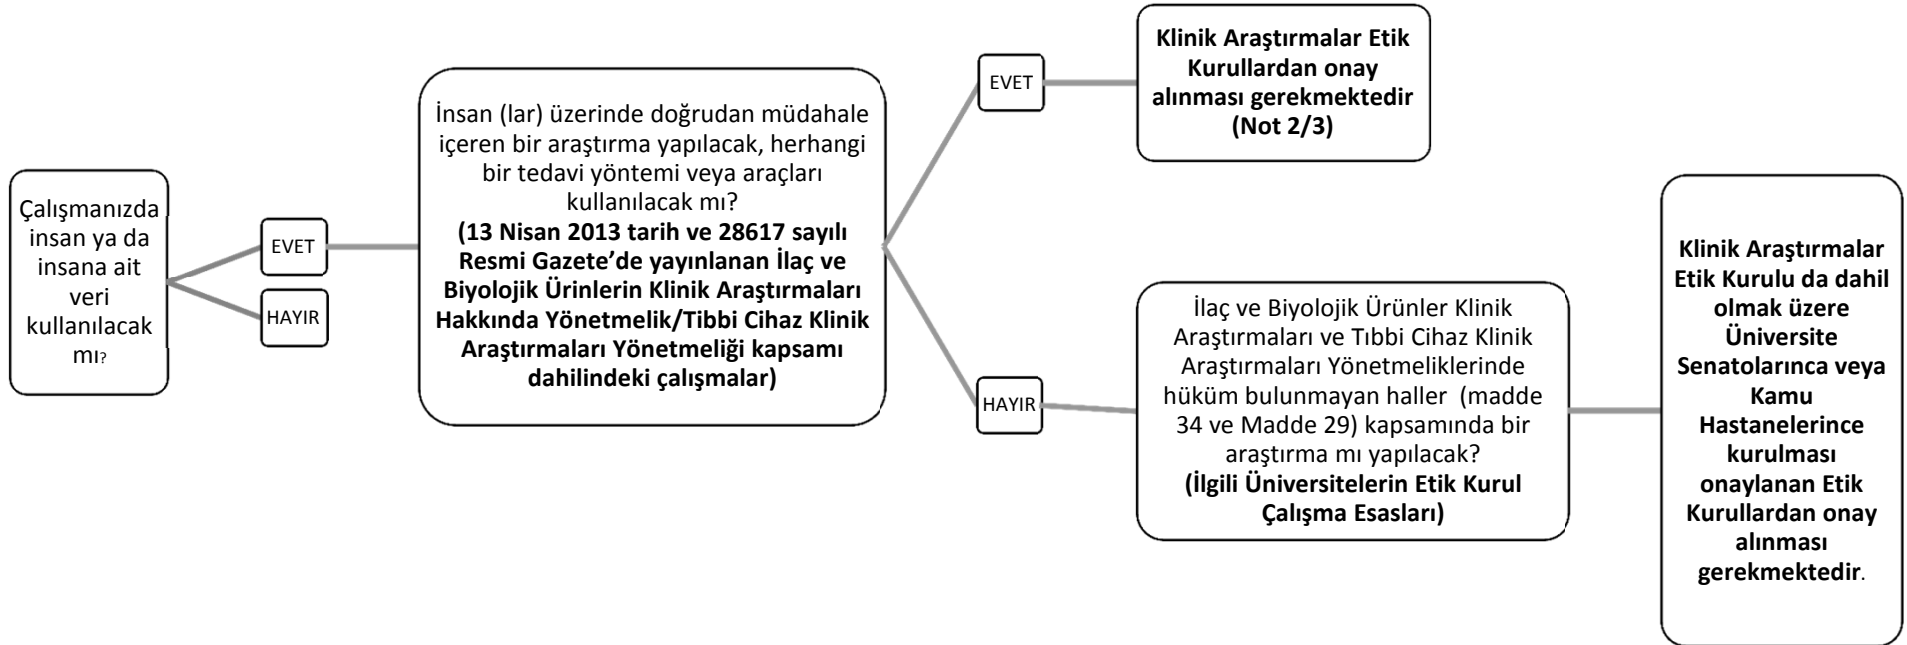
Çalışmanızda insan ya da insana ait veri kullanılacak mı?

EVET

HAYIR

İnsan (lar) üzerinde doğrudan müdahale içeren bir araştırma yapılacak, herhangi bir tedavi yöntemi veya araçları kullanılacak mı?
**(13 Nisan 2013 tarih ve 28617 sayılı Resmi Gazete'de yayınlanan İlaç ve Biyolojik Ürünlerin Klinik Araştırmaları Hakkında Yönetmelik/Tibbi Cihaz Klinik Araştırmaları Yönetmeliği kapsamı dahilindeki çalışmalar)**

EVET

**Klinik Araştırmalar Etik Kurullardan onay alınması gerekmektedir (Not 2/3)**

HAYIR

İlaç ve Biyolojik Ürünler Klinik Araştırmaları ve Tıbbi Cihaz Klinik Araştırmaları Yönetmeliklerinde hüküm bulunmayan haller (madde 34 ve Madde 29) kapsamında bir araştırma mı yapılacak?
**(İlgili Üniversitelerin Etik Kurul Çalışma Esasları)**

**Klinik Araştırmalar Etik Kurulu da dahil olmak üzere Üniversite Senatolarınca veya Kamu Hastanelerince kurulması onaylanan Etik Kurullardan onay alınması gerekmektedir**.